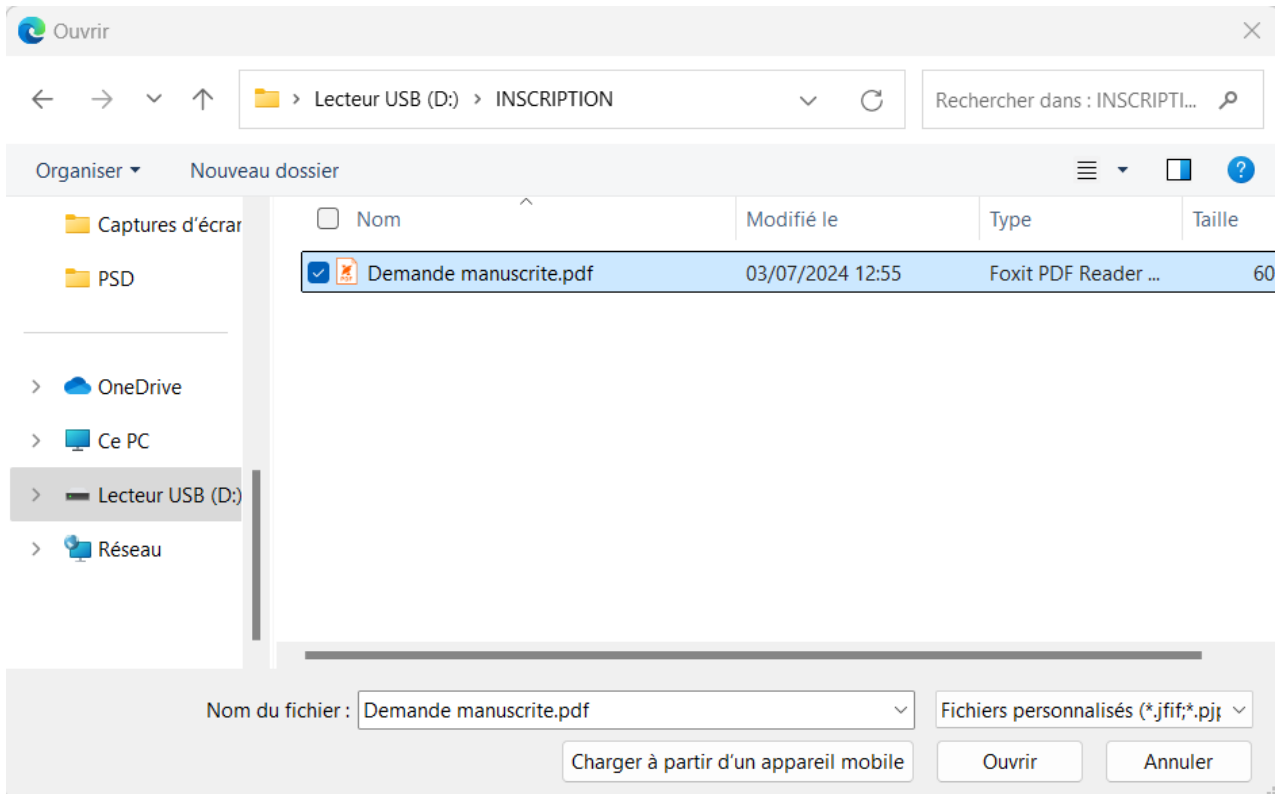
Ouvrir

Lecteur USB (D:) > INSCRIPTION

Rechercher dans : INSCRIPTI...

Organiser ▾ Nouveau dossier

Captures d'écrar
PSD

OneDrive
Ce PC
Lecteur USB (D:)
Réseau

| Nom | Modifié le | Type | Taille |
|---|---|---|---|
| Demande manuscrite.pdf | 03/07/2024 12:55 | Foxit PDF Reader ... | 60 |

Nom du fichier : Demande manuscrite.pdf

Fichiers personnalisés (*.jfif;*.pj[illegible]

Charger à partir d'un appareil mobile

Ouvrir

Annuler